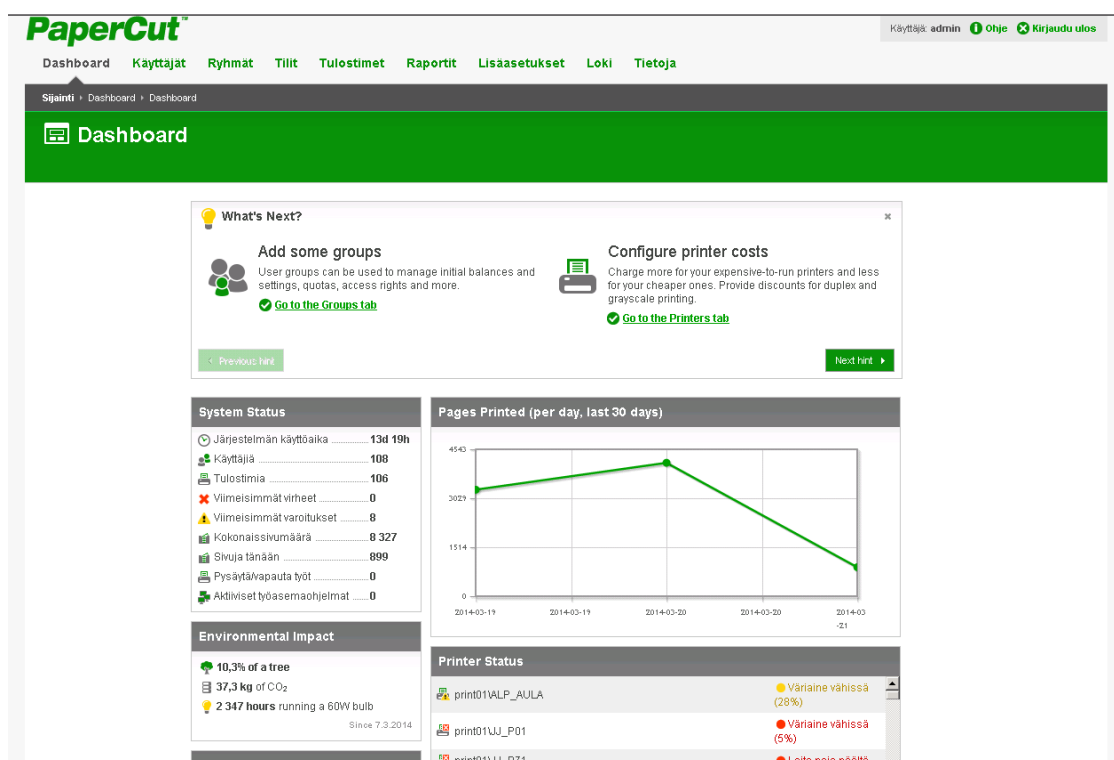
PaperCut™

Käyttäjä: admin Ohje Kirjaudu ulos

Dashboard Käyttäjät Ryhmät Tilit Tulostimet Raportit Lisäasetukset Loki Tietoja

Sijainti › Dashboard › Dashboard

Dashboard

What's Next?

×

Add some groups

User groups can be used to manage initial balances and settings, quotas, access rights and more.

Go to the Groups tab

Configure printer costs

Charge more for your expensive-to-run printers and less for your cheaper ones. Provide discounts for duplex and grayscale printing.

Go to the Printers tab

‹ Previous hint

Next hint ›

System Status

| | |
|---|---|
| Järjestelmän käyttöaika | 13d 19h |
| Käyttäjiä | 108 |
| Tulostimia | 106 |
| Viimeisimmät virheet | 0 |
| Viimeisimmät varoitukset | 8 |
| Kokonaissivumäärä | 8 327 |
| Sivuja tänään | 899 |
| Pysäytä/vapauta työt | 0 |
| Aktiiviset työasemaohjelmat | 0 |

Pages Printed (per day, last 30 days)

4543
3029
1514
0
2014-03-19 2014-03-19 2014-03-20 2014-03-20 2014-03-21

Environmental Impact

10,3% of a tree
37,3 kg of $CO_2$
2 347 hours running a 60W bulb

Since 7.3.2014

Printer Status

| | |
|---|---|
| print01\ALP_AULA | Väriaine vähissä (28%) |
| print01\JJ_P01 | Väriaine vähissä (5%) |
| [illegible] | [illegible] |